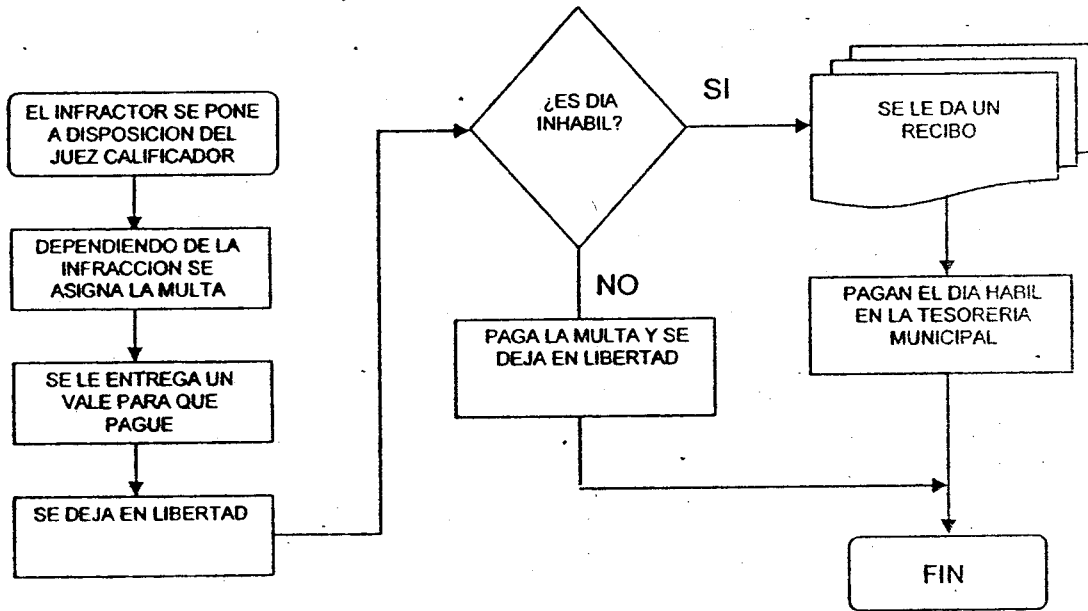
EL INFRACTOR SE PONE A DISPOSICION DEL JUEZ CALIFICADOR

DEPENDIENDO DE LA INFRACCION SE ASIGNA LA MULTA

SE LE ENTREGA UN VALE PARA QUE PAGUE

SE DEJA EN LIBERTAD

¿ES DIA INHABIL?

SI

NO

PAGA LA MULTA Y SE DEJA EN LIBERTAD

SE LE DA UN RECIBO

PAGAN EL DIA HABIL EN LA TESORERIA MUNICIPAL

FIN